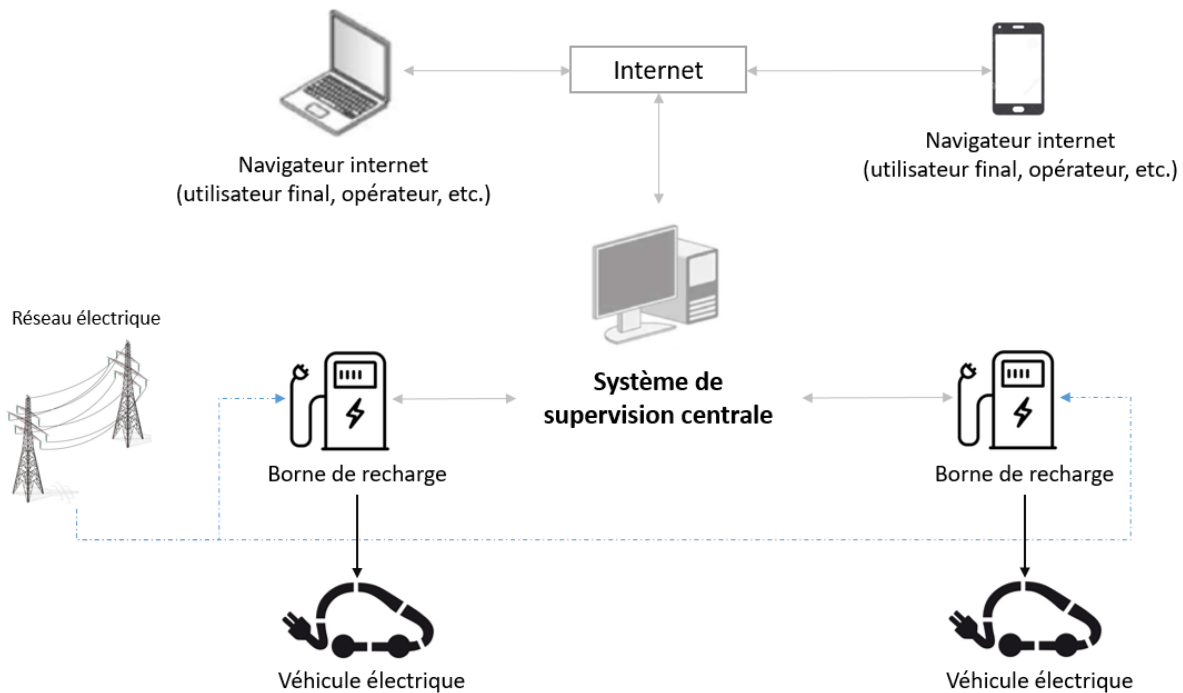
Internet

Navigateur internet (utilisateur final, opérateur, etc.)

Navigateur internet (utilisateur final, opérateur, etc.)

Réseau électrique

**Système de supervision centrale**

Borne de recharge

Borne de recharge

Véhicule électrique

Véhicule électrique